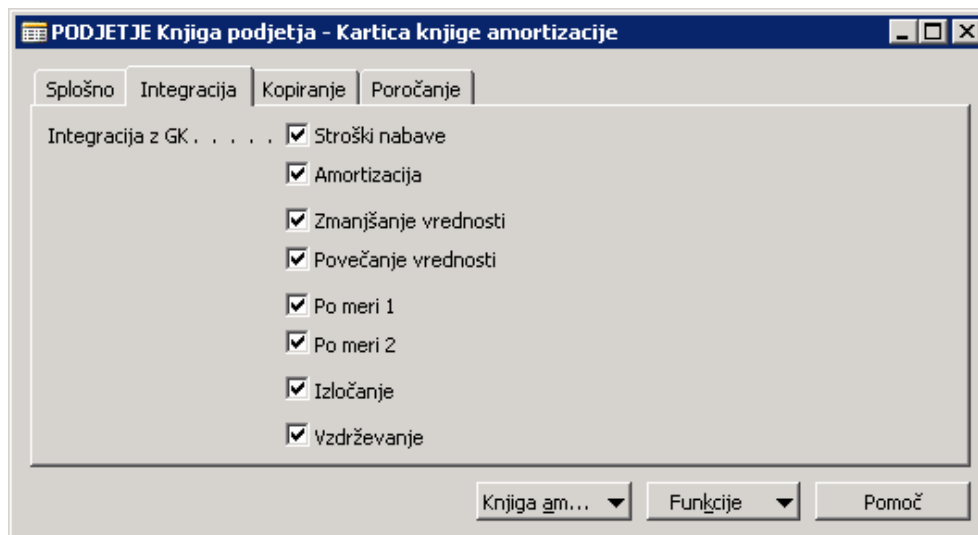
PODJETJE Knjiga podjetja - Kartica knjige amortizacije

Splošno | Integracija | Kopiranje | Poročanje

Integracija z GK . . . . . Stroški nabave
Amortizacija
Zmanjšanje vrednosti
Povečanje vrednosti
Po meri 1
Po meri 2
Izločanje
Vzdrževanje

Knjiga am... | Funkcije | Pomoč